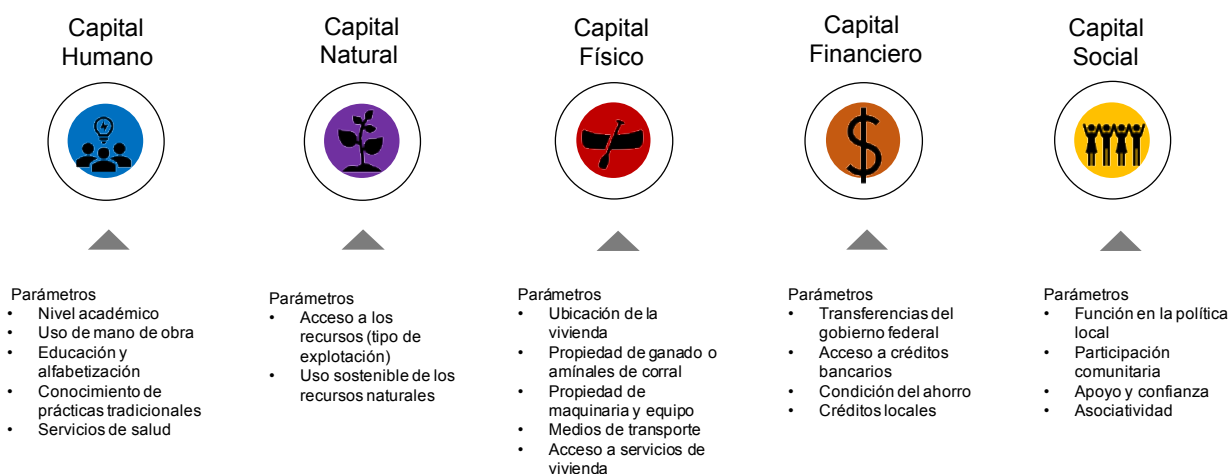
Capital Humano

Parámetros
- Nivel académico
- Uso de mano de obra
- Educación y alfabetización
- Conocimiento de prácticas tradicionales
- Servicios de salud

Capital Natural

Parámetros
- Acceso a los recursos (tipo de explotación)
- Uso sostenible de los recursos naturales

Capital Físico

Parámetros
- Ubicación de la vivienda
- Propiedad de ganado o amínales de corral
- Propiedad de maquinaria y equipo
- Medios de transporte
- Acceso a servicios de vivienda

Capital Financiero

$

Parámetros
- Transferencias del gobierno federal
- Acceso a créditos bancarios
- Condición del ahorro
- Créditos locales

Capital Social

Parámetros
- Función en la política local
- Participación comunitaria
- Apoyo y confianza
- Asociatividad